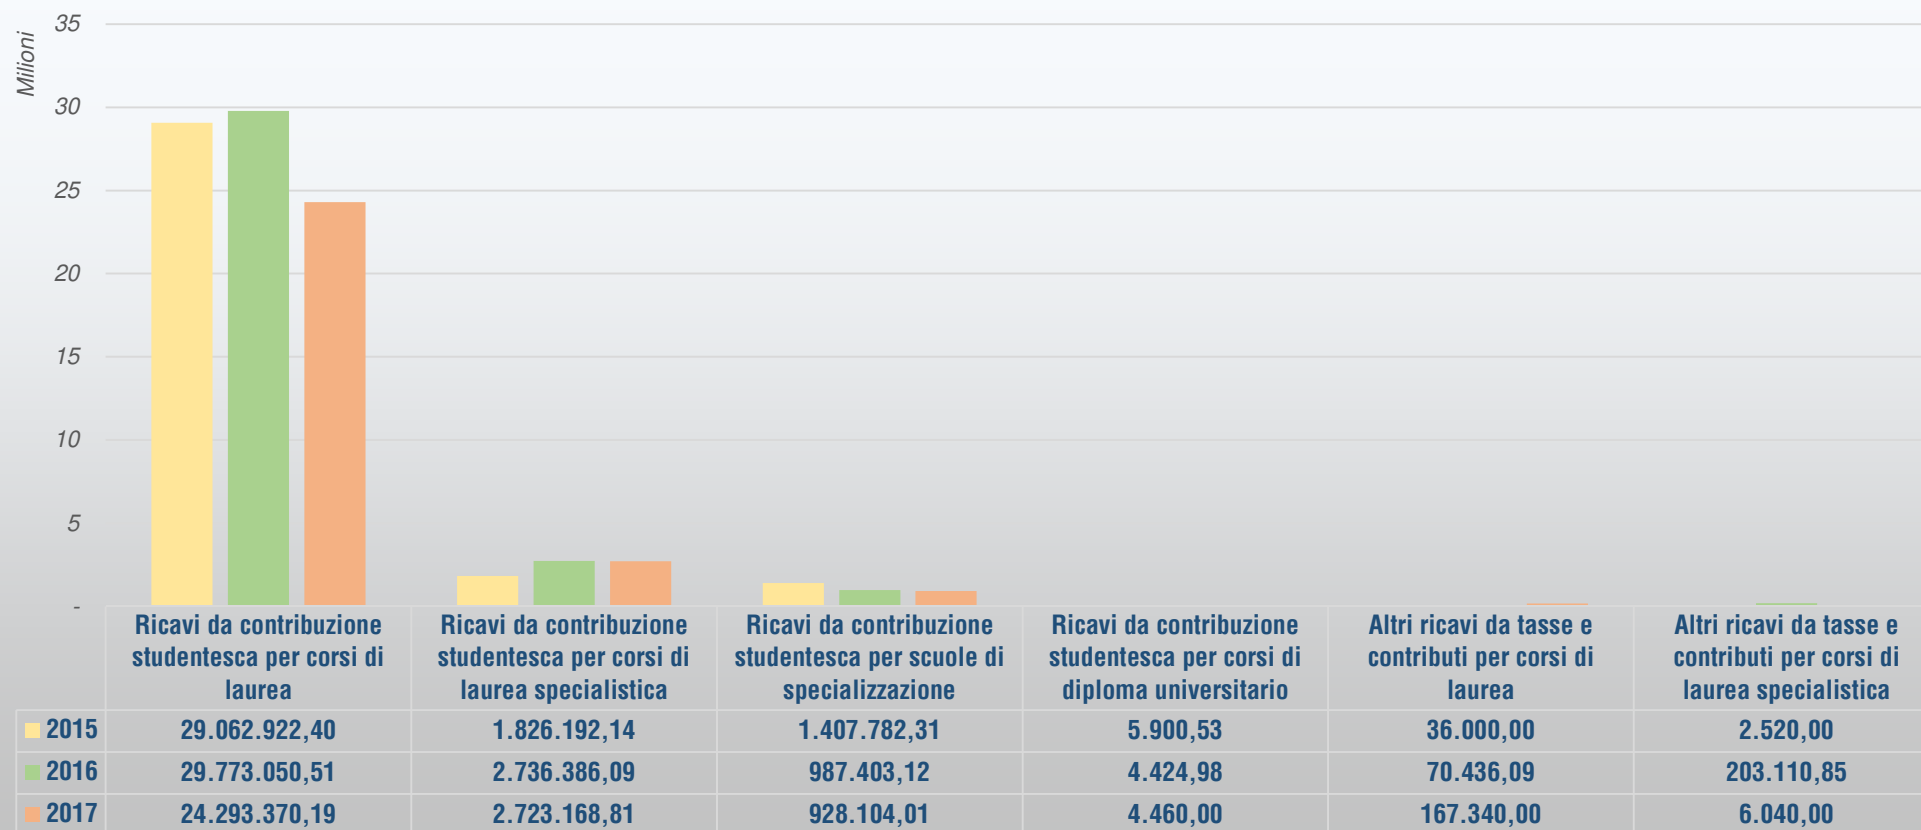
Milioni

35
30
25
20
15
10
5
-

| | Ricavi da contribuzione studentesca per corsi di laurea | Ricavi da contribuzione studentesca per corsi di laurea specialistica | Ricavi da contribuzione studentesca per scuole di specializzazione | Ricavi da contribuzione studentesca per corsi di diploma universitario | Altri ricavi da tasse e contributi per corsi di laurea | Altri ricavi da tasse e contributi per corsi di laurea specialistica |
|---|---|---|---|---|---|---|
| 2015 | 29.062.922,40 | 1.826.192,14 | 1.407.782,31 | 5.900,53 | 36.000,00 | 2.520,00 |
| 2016 | 29.773.050,51 | 2.736.386,09 | 987.403,12 | 4.424,98 | 70.436,09 | 203.110,85 |
| 2017 | 24.293.370,19 | 2.723.168,81 | 928.104,01 | 4.460,00 | 167.340,00 | 6.040,00 |